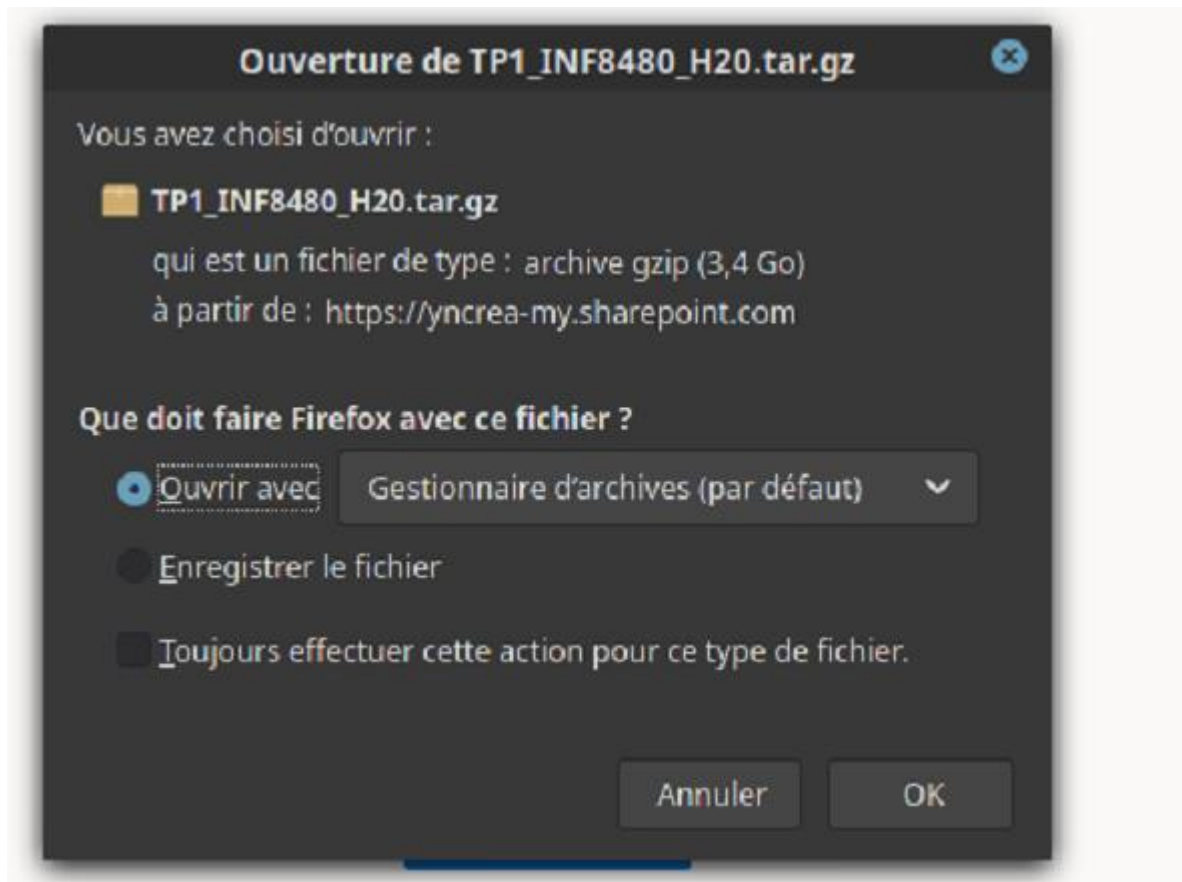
Ouverture de TP1_INF8480_H20.tar.gz

Vous avez choisi d'ouvrir :

TP1_INF8480_H20.tar.gz

qui est un fichier de type : archive gzip (3,4 Go)

à partir de : https://yncrea-my.sharepoint.com

Que doit faire Firefox avec ce fichier ?

Ouvrir avec Gestionnaire d'archives (par défaut)

Enregistrer le fichier

Toujours effectuer cette action pour ce type de fichier.

Annuler OK